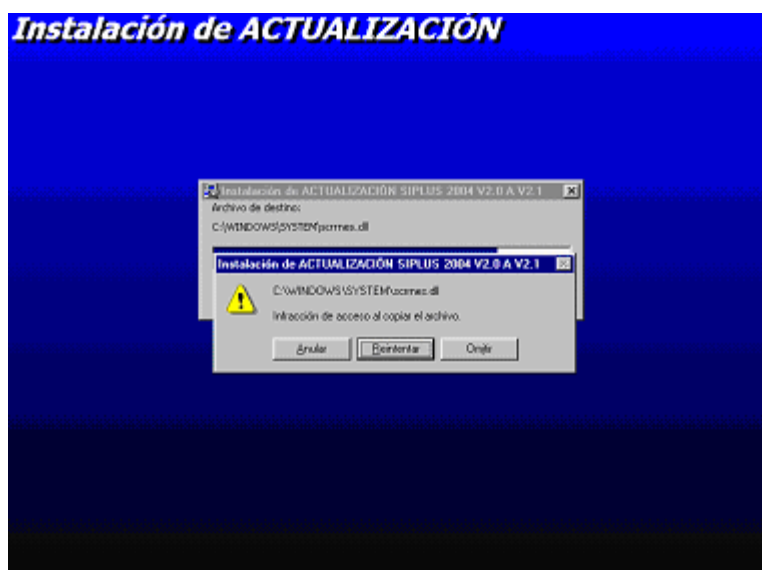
Instalación de ACTUALIZACIÓN

Instalación de ACTUALIZACIÓN SIPLUS 2004 V2.0 A V2.1

Archivo de destino:

C:\WINDOWS\SYSTEM\pcrmes.dll

Instalación de ACTUALIZACIÓN SIPLUS 2004 V2.0 A V2.1

C:\WINDOWS\SYSTEM\pcrmes.dll

Infracción de acceso al copiar el archivo.

Anular

Reintentar

Omitir